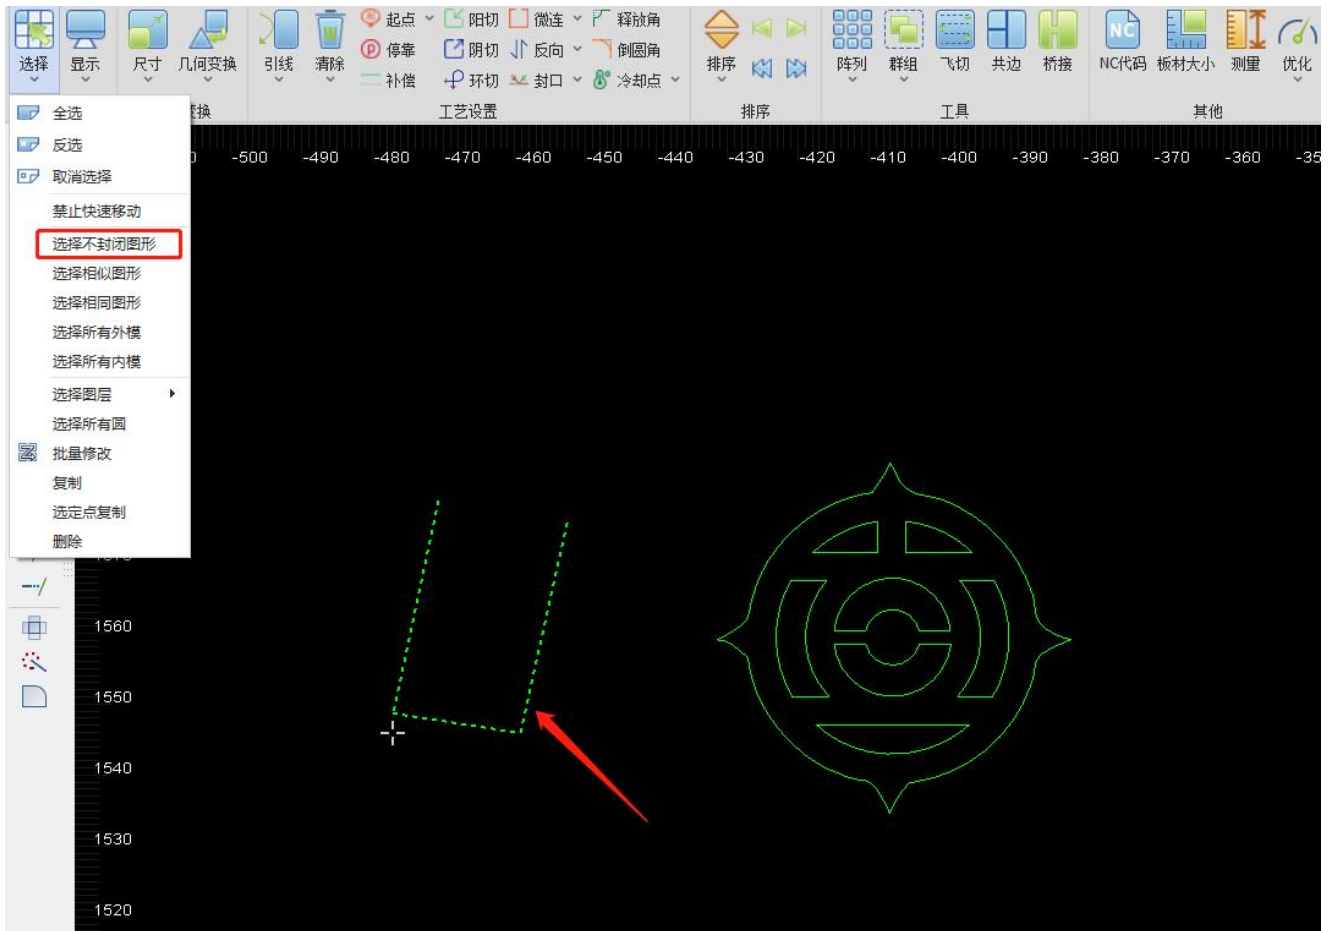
选择 显示 尺寸 几何变换 引线 清除 起点 停靠 补偿 阳切 阴切 环切 微连 反向 封口 释放角 倒圆角 冷却点 排序 阵列 群组 飞切 共边 桥接 NC代码 板材大小 测量 优化

变换 工艺设置 排序 工具 其他

全选
反选
取消选择
禁止快速移动
选择不封闭图形
选择相似图形
选择相同图形
选择所有外模
选择所有内模
选择图层
选择所有圆
批量修改
复制
选定点复制
删除

-500 -490 -480 -470 -460 -450 -440 -430 -420 -410 -400 -390 -380 -370 -360 -35

1560
1550
1540
1530
1520